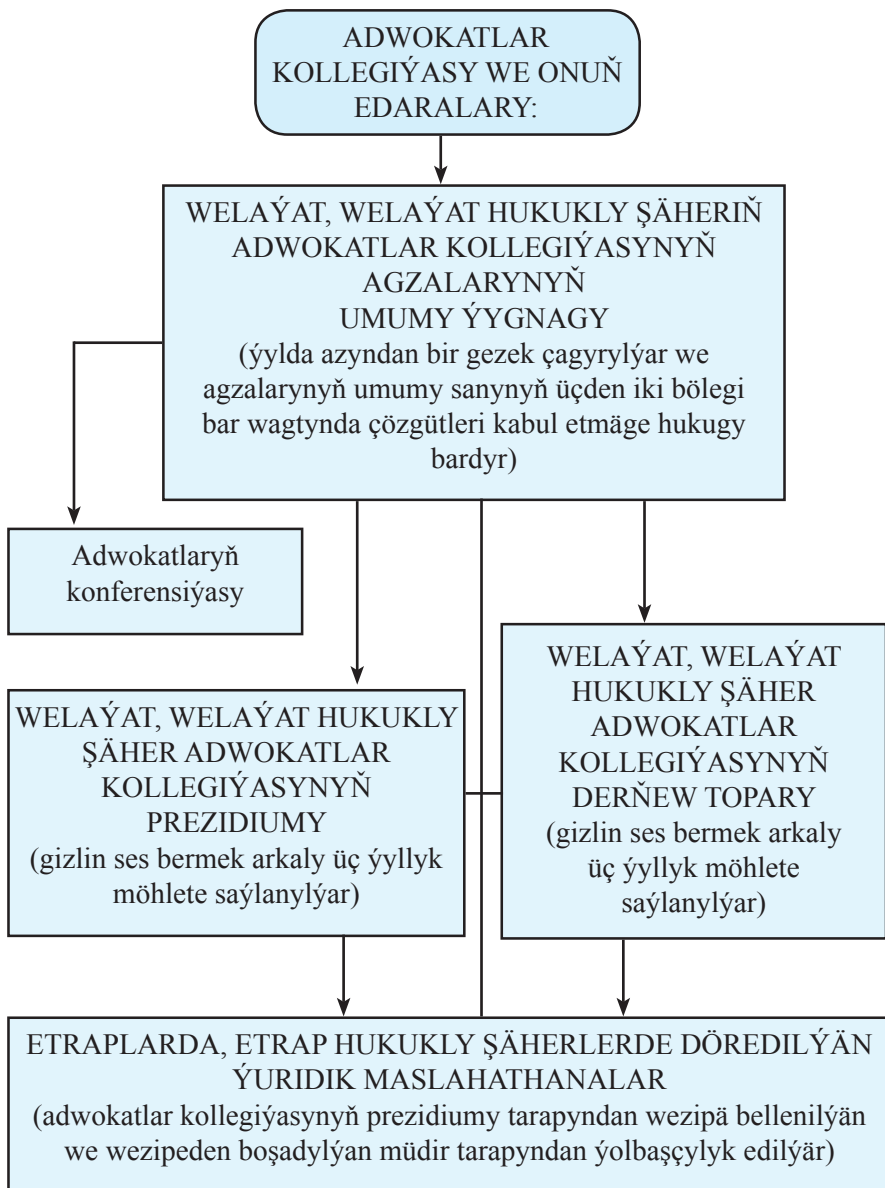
ADWOKATLAR KOLLEGIÝASY WE ONUŇ EDARALARY:

WELAÝAT, WELAÝAT HUKUKLY ŞÄHERIŇ ADWOKATLAR KOLLEGIÝASYNYŇ AGZALARYNYŇ UMUMY ÝYGNAGY
(ýylda azyndan bir gezek çagyrylýar we agzalarynyň umumy sanynyň üçden iki bölegi bar wagtynda çözgütleri kabul etmäge hukugy bardyr)

Adwokatlaryň konferensiýasy

WELAÝAT, WELAÝAT HUKUKLY ŞÄHER ADWOKATLAR KOLLEGIÝASYNYŇ PREZIDIUMY
(gizlin ses bermek arkaly üç ýyllyk möhlete saýlanylýar)

WELAÝAT, WELAÝAT HUKUKLY ŞÄHER ADWOKATLAR KOLLEGIÝASYNYŇ DERŇEW TOPARY
(gizlin ses bermek arkaly üç ýyllyk möhlete saýlanylýar)

ETRAPLARDA, ETRAP HUKUKLY ŞÄHERLERDE DÖREDILÝÄN ÝURIDIK MASLAHATHANALAR
(adwokatlar kollegiýasynyň prezidiumy tarapyndan wezipä bellenilýän we wezipeden boşadylýan müdir tarapyndan ýolbaşçylyk edilýär)